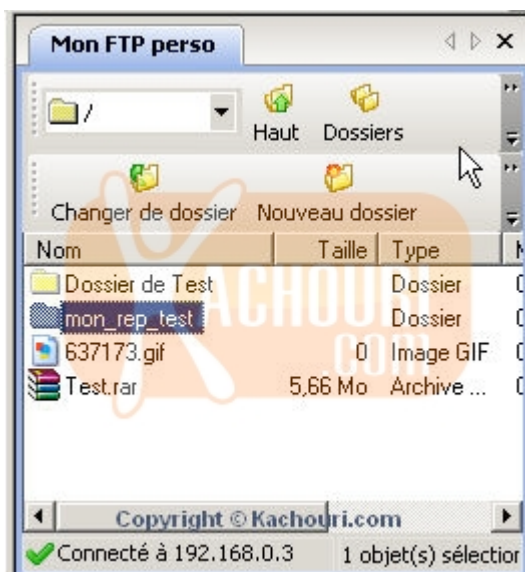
Mon FTP perso

/

Haut Dossiers

Changer de dossier Nouveau dossier

| Nom | Taille | Type |
|---|---|---|
| Dossier de Test | | Dossier |
| mon_rep_test | | Dossier |
| 637173.gif | 0 | Image GIF |
| Test.rar | 5,66 Mo | Archive ... |

KACHOURI .COM

Copyright © Kachouri.com

Connecté à 192.168.0.3 1 objet(s) sélection